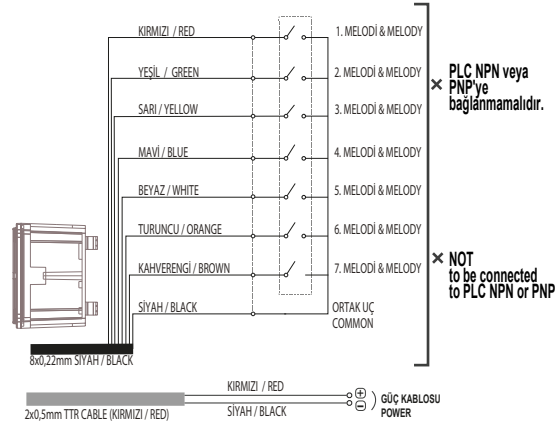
KIRMIZI / RED
1. MELODİ & MELODY
YEŞİL / GREEN
2. MELODİ & MELODY
SARI / YELLOW
3. MELODİ & MELODY
MAVİ / BLUE
4. MELODİ & MELODY
BEYAZ / WHITE
5. MELODİ & MELODY
TURUNCU / ORANGE
6. MELODİ & MELODY
KAHVERENGİ / BROWN
7. MELODİ & MELODY
SİYAH / BLACK
ORTAK UÇ
COMMON

× PLC NPN veya PNP'ye bağlanmamalıdır.

× NOT to be connected to PLC NPN or PNP

8x0,22mm SİYAH / BLACK

2x0,5mm TTR CABLE (KIRMIZI / RED)
KIRMIZI / RED
SİYAH / BLACK
$\oplus$
$\ominus$
GÜÇ KABLOSU
POWER